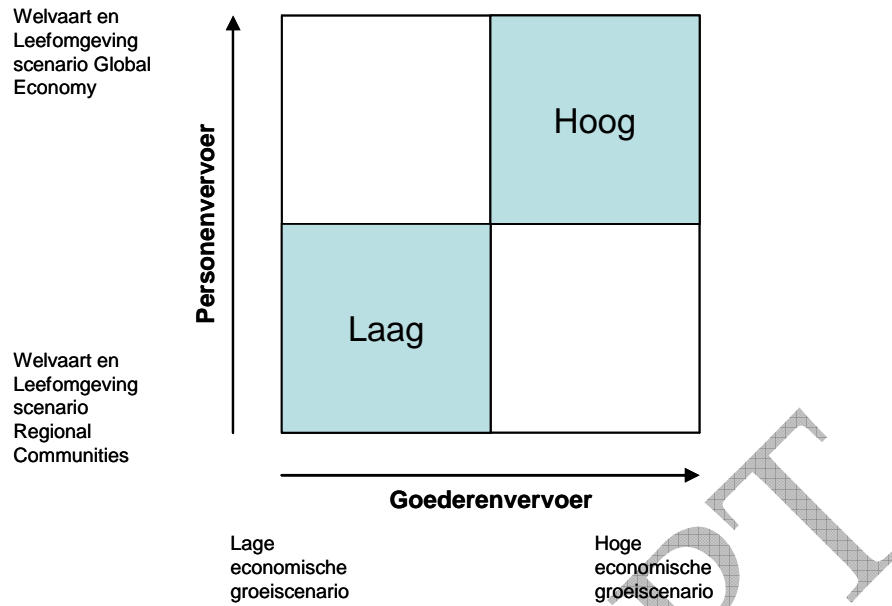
Welvaart en Leefomgeving scenario Global Economy

Personenvervoer

Hoog

Laag

Welvaart en Leefomgeving scenario Regional Communities

Goederenvervoer

Lage economische groeiscenario

Hoge economische groeiscenario

DT